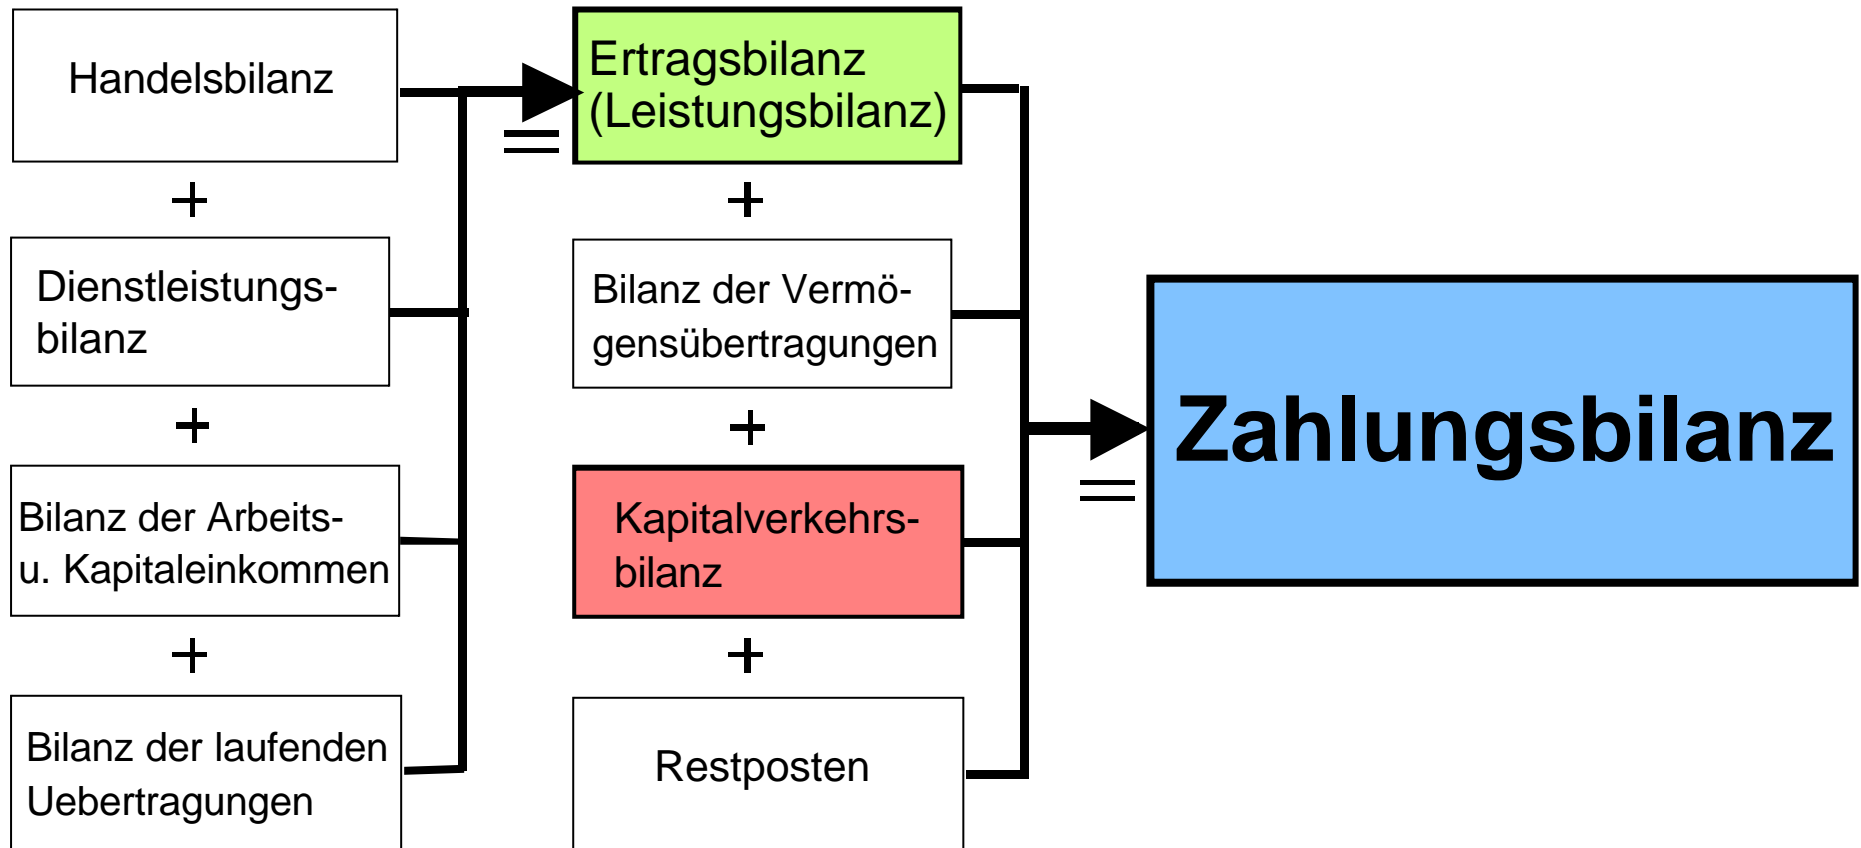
Handelsbilanz

+

Dienstleistungsbilanz

+

Bilanz der Arbeits- u. Kapitaleinkommen

+

Bilanz der laufenden Uebertragungen

=

Ertragsbilanz (Leistungsbilanz)

+

Bilanz der Vermögensübertragungen

+

Kapitalverkehrsbilanz

+

Restposten

=

Zahlungsbilanz